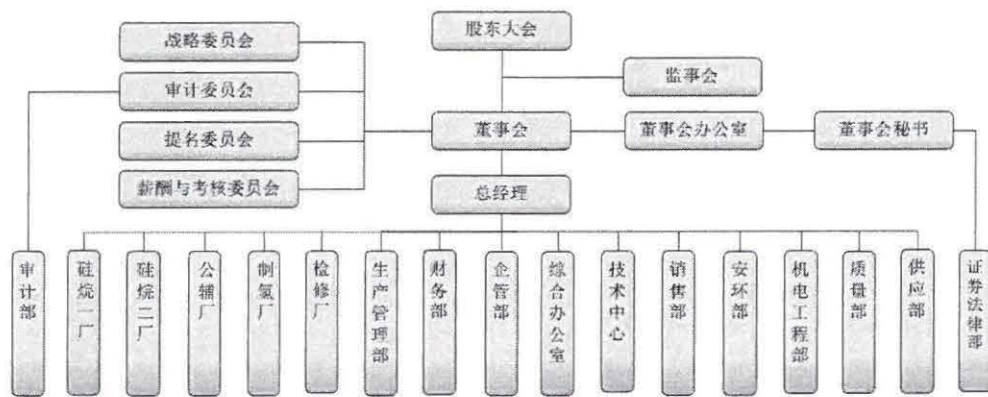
股东大会

战略委员会

审计委员会

提名委员会

薪酬与考核委员会

监事会

董事会

董事会办公室

董事会秘书

总经理

审计部

硅烷一厂

硅烷二厂

公辅厂

制氯厂

检修厂

生产管理部

财务部

企管部

综合办公室

技术中心

销售部

安环部

机电工程部

质量部

供应部

证券法律部